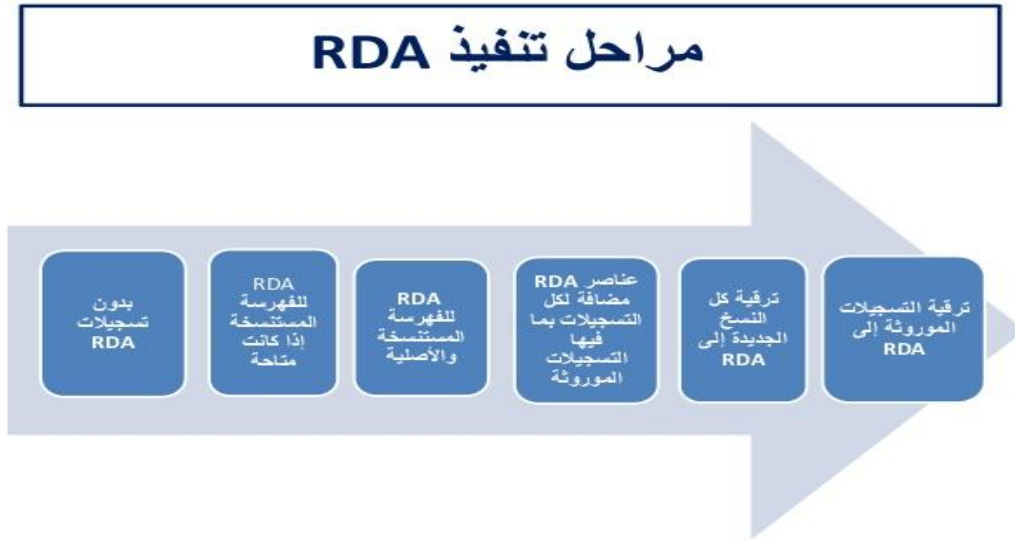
مراحل تنفيذ RDA

بدون تسجيلات RDA

RDA للفهرسة المستنسخة إذا كانت متاحة

RDA للفهرسة المستنسخة والأصلية

عناصر RDA مضافة لكل التسجيلات بما فيها التسجيلات الموروثة

ترقية كل النسخ الجديدة إلى RDA

ترقية التسجيلات الموروثة إلى RDA